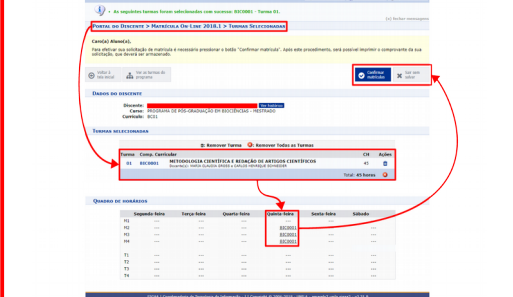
As seguintes turmas foram selecionadas com sucesso: BIC0001 - Turma 01.

(x) fechar mensagens

Portal do Discente > Matrícula On-Line 2018.1 > Turmas Selecionadas

Caro(a) Aluno(a),

Para efetivar sua solicitação de matrícula é necessário pressionar o botão "Confirmar matrícula". Após este procedimento, será possível imprimir o comprovante da sua solicitação, que deverá ser armazenado.

Voltar à tela inicial

Ver as turmas do programa

Confirmar matrícula

Sair sem salvar

Dados do Discente

Discente: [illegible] Ver histórico

Curso: PROGRAMA DE PÓS-GRADUAÇÃO EM BIOCIÊNCIAS - MESTRADO

Currículo: BC01

Turmas Selecionadas

: Remover Turma : Remover Todas as Turmas

| Turma | Comp. Curricular | CH | Ações |
|---|---|---|---|
| 01 | BIC0001 METODOLOGIA CIENTÍFICA E REDAÇÃO DE ARTIGOS CIENTÍFICOS Docente(s): MARIA CLAUDIA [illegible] E CARLOS HENRIQUE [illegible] | 45 | |
| | | Total: 45 horas | |

Quadro de Horários

| | Segunda-feira | Terça-feira | Quarta-feira | Quinta-feira | Sexta-feira | Sábado |
|---|---|---|---|---|---|---|
| M1 | --- | --- | --- | --- | --- | --- |
| M2 | --- | --- | --- | BIC0001 | --- | --- |
| M3 | --- | --- | --- | BIC0001 | --- | --- |
| M4 | --- | --- | --- | BIC0001 | --- | --- |
| M5 | --- | --- | --- | --- | --- | --- |
| T1 | --- | --- | --- | --- | --- | --- |
| T2 | --- | --- | --- | --- | --- | --- |
| T3 | --- | --- | --- | --- | --- | --- |
| T4 | --- | --- | --- | --- | --- | --- |

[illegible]